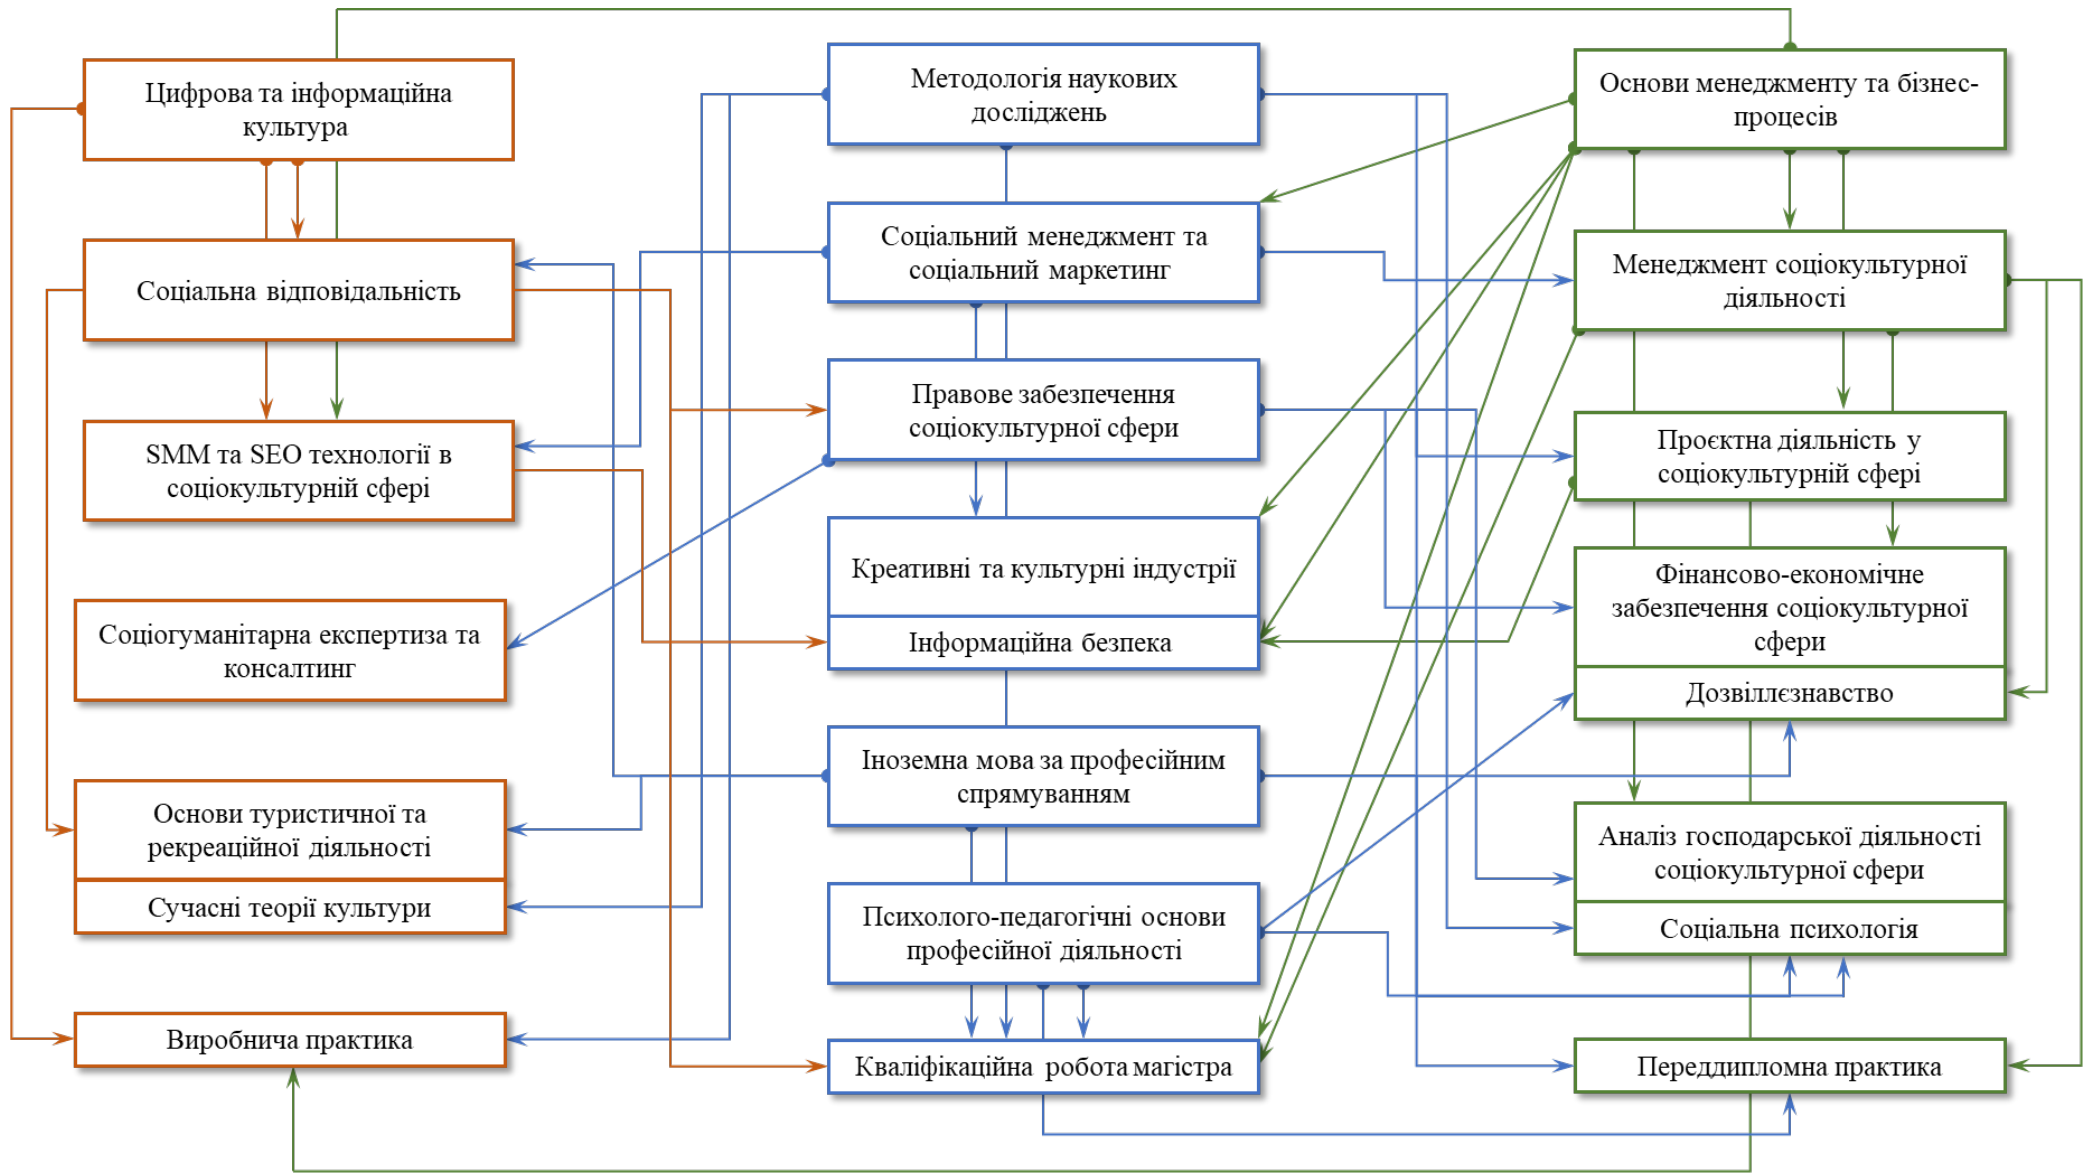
Цифрова та інформаційна культура

Соціальна відповідальність

SMM та SEO технології в соціокультурній сфері

Соціогуманітарна експертиза та консалтинг

Основи туристичної та рекреаційної діяльності

Сучасні теорії культури

Виробнича практика

Методологія наукових досліджень

Соціальний менеджмент та соціальний маркетинг

Правове забезпечення соціокультурної сфери

Креативні та культурні індустрії

Інформаційна безпека

Іноземна мова за професійним спрямуванням

Психолого-педагогічні основи професійної діяльності

Кваліфікаційна робота магістра

Основи менеджменту та бізнес-процесів

Менеджмент соціокультурної діяльності

Проєктна діяльність у соціокультурній сфері

Фінансово-економічне забезпечення соціокультурної сфери

Дозвіллєзнавство

Аналіз господарської діяльності соціокультурної сфери

Соціальна психологія

Переддипломна практика